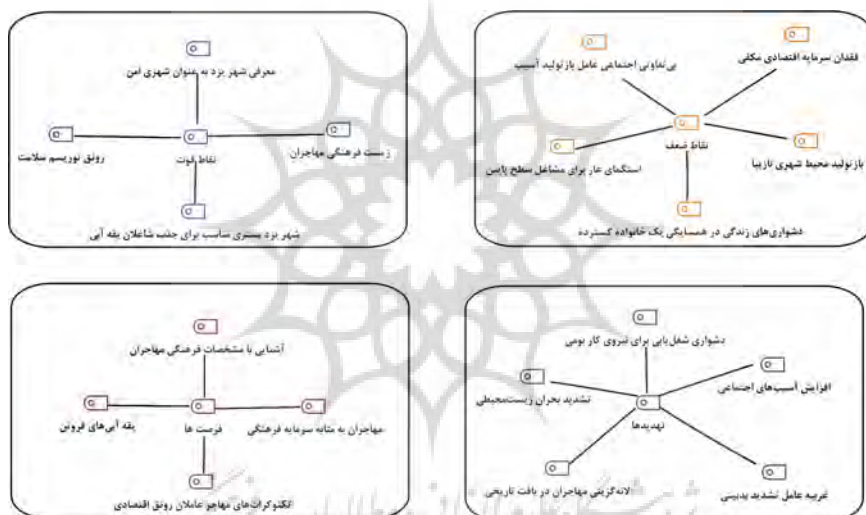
فقدان سرمایه اقتصادی مکانی

بی‌تفاوتی اجتماعی عامل بازتولید آسیب

نقاط ضعف

استگمای عار برای مشاغل سطح پایین

بازتولید محیط شهری نازیبا

دشواری‌های زندگی در همسایگی یک خانواده گسترده

معرفی شهر یزد به عنوان شهری امن

نقاط قوت

زیست فرهنگی مهاجران

رونق توریسم سلامت

شهر یزد بستری مناسب برای جذب شاغلان یقه آبی

دشواری شغل‌یابی برای نیروی کار بومی

افزایش آسیب‌های اجتماعی

تشدید بحران زیست‌محیطی

تهدیدها

لانه‌گزینی مهاجران در بافت تاریخی

غریبه عامل تشدید بدبینی

آشنایی با مشخصات فرهنگی مهاجران

فرصت ها

مهاجران به مثابه سرمایه فرهنگی

یقه آبی‌های فرودین

تکنوکرات‌های مهاجر عاملان رونق اقتصادی